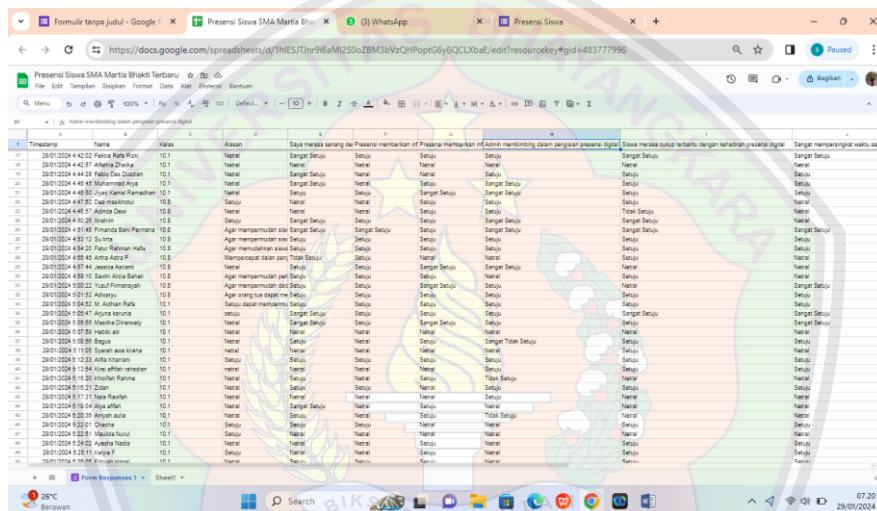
Formulir tanpa judul - Google F ×
Presensi Siswa SMA Martia Bh ×
(3) WhatsApp ×
Presensi Siswa ×
https://docs.google.com/spreadsheets/d/1hIESJTJnr9i6aMI2S0oZBM3bVzQHPoptG6y6QCLXbaE/edit?resourcekey#gid=483777996
Paused
Presensi Siswa SMA Martia Bhakti Terbaru
File Edit Tampilan Sisipkan Format Data Alat Ekstensi Bantuan
Bagikan
Menu 100% Default 10
fx Admin membimbing dalam pengisian presensi digital

| | A | B | C | D | E | F | G | H | I | J |
|---|---|---|---|---|---|---|---|---|---|---|
| 1 | Timestamp | Nama | Kelas | Alasan | Saya merasa senang de | Presensi memberikan inf | Presensi memberikan inf | Admin membimbing dalam pengisian presensi digital | Siswa merasa cukup terbantu dengan kehadiran presensi digital | Sangat mempersingkat waktu sa |
| 17 | 29/01/2024 4:42:02 | Felicia Rafa Rizki | 10.1 | Netral | Sangat Setuju | Setuju | Setuju | Setuju | Sangat Setuju | Sangat Setuju |
| 18 | 29/01/2024 4:42:57 | Afiefah Zhafira | 10.1 | Netral | Setuju | Netral | Setuju | Setuju | Netral | Netral |
| 19 | 29/01/2024 4:44:28 | Fabio Dex Dusdian | 10.1 | Netral | Setuju | Netral | Setuju | Setuju | Setuju | Setuju |
| 20 | 29/01/2024 4:45:45 | Muhammad Arya | 10.1 | Netral | Sangat Setuju | Netral | Setuju | Sangat Setuju | Setuju | Setuju |
| 21 | 29/01/2024 4:46:50 | Ayaq Kamal Ramadhan | 10.1 | Netral | Setuju | Setuju | Sangat Setuju | Sangat Setuju | Setuju | Setuju |
| 22 | 29/01/2024 4:47:52 | Dea masikhotul | 10.8 | Setuju | Netral | Netral | Netral | Setuju | Setuju | Netral |
| 23 | 29/01/2024 4:48:57 | Adinda Dewi | 10.8 | Netral | Netral | Netral | Setuju | Setuju | Tidak Setuju | Setuju |
| 24 | 29/01/2024 4:50:26 | Ibrahim | 10.8 | Setuju | Sangat Setuju | Setuju | Setuju | Sangat Setuju | Sangat Setuju | Sangat Setuju |
| 25 | 29/01/2024 4:51:48 | Fimanda Bani Permana | 10.8 | Agar mempermudah siswa | Sangat Setuju | Sangat Setuju | Setuju | Sangat Setuju | Sangat Setuju | Sangat Setuju |
| 26 | 29/01/2024 4:53:12 | Su'trita | 10.8 | Agar mempermudah siswa | Setuju | Setuju | Setuju | Setuju | Setuju | Setuju |
| 27 | 29/01/2024 4:54:20 | Fatur Rahman Hafis | 10.8 | Agar memudahkan siswa | Setuju | Setuju | Setuju | Setuju | Setuju | Setuju |
| 28 | 29/01/2024 4:55:45 | Artha Astra P | 10.8 | Mempercepat dalam peng | Tidak Setuju | Netral | Netral | Netral | Netral | Netral |
| 29 | 29/01/2024 4:57:44 | Jessica Asrianti | 10.8 | Netral | Setuju | Setuju | Sangat Setuju | Sangat Setuju | Netral | Netral |
| 30 | 29/01/2024 4:59:10 | Savitri Alicia Bahari | 10.8 | Agar mempermudah peri | Setuju | Netral | Setuju | Setuju | Netral | Netral |
| 31 | 29/01/2024 5:00:22 | Yusuf Firmansyah | 10.8 | Agar mempermudah dala | Setuju | Setuju | Sangat Setuju | Setuju | Setuju | Sangat Setuju |
| 32 | 29/01/2024 5:01:52 | Adiwarya | 10.8 | Agar orang tua dapat me | Setuju | Setuju | Setuju | Setuju | Setuju | Setuju |
| 33 | 29/01/2024 5:04:52 | M. Aldhian Rafa | 10.1 | Setuju dapat mempermu | Setuju | Setuju | Setuju | Setuju | Setuju | Netral |
| 34 | 29/01/2024 5:05:47 | Arjuna korunia | 10.1 | setuju | Sangat Setuju | Setuju | Setuju | Setuju | Sangat Setuju | Sangat Setuju |
| 35 | 29/01/2024 5:06:58 | Masitha Dinarwaty | 10.1 | Netral | Sangat Setuju | Setuju | Sangat Setuju | Setuju | Setuju | Sangat Setuju |
| 36 | 29/01/2024 5:07:59 | Habibi alir | 10.1 | Netral | Netral | Netral | Netral | Netral | Netral | Setuju |
| 37 | 29/01/2024 5:08:55 | Bagus | 10.1 | Netral | Setuju | Netral | Setuju | Sangat Tidak Setuju | Setuju | Setuju |
| 38 | 29/01/2024 5:11:05 | Syarah awa kirana | 10.1 | netral | Setuju | Netral | Netral | Setuju | Netral | Netral |
| 39 | 29/01/2024 5:12:33 | Alifia Khairani | 10.1 | Setuju | Setuju | Netral | Setuju | Setuju | Setuju | Setuju |
| 40 | 29/01/2024 5:13:54 | Kirei afifah rahadian | 10.1 | netral | Netral | Netral | Setuju | Setuju | Netral | Netral |
| 41 | 29/01/2024 5:15:20 | Kholifah Rahma | 10.1 | Netral | Setuju | Netral | Setuju | Tidak Setuju | Netral | Netral |
| 42 | 29/01/2024 5:16:31 | Zidan | 10.1 | Netral | Setuju | Setuju | Netral | Setuju | Setuju | Setuju |
| 43 | 29/01/2024 5:17:31 | Nala Ravifah | 10.1 | Netral | Netral | Netral | Netral | Setuju | Netral | Netral |
| 44 | 29/01/2024 5:19:04 | Alya afifah | 10.1 | Netral | Sangat Setuju | Netral | Setuju | Setuju | Netral | Netral |
| 45 | 29/01/2024 5:20:35 | Amiyah aulia | 10.1 | Netral | Setuju | Netral | Netral | Tidak Setuju | Netral | Netral |
| 46 | 29/01/2024 5:22:01 | Chacha | 10.1 | Setuju | Setuju | Setuju | Setuju | Setuju | Setuju | Setuju |
| 47 | 29/01/2024 5:22:51 | Maulida Nurul | 10.1 | Netral | Netral | Netral | Netral | Netral | Netral | Netral |
| 48 | 29/01/2024 5:24:02 | Ayesha Nadia | 10.1 | Setuju | Setuju | Setuju | Setuju | Setuju | Setuju | Setuju |
| 49 | 29/01/2024 5:25:11 | Kalyla F | 10.1 | Setuju | Setuju | Netral | Setuju | Setuju | Setuju | Setuju |
| 50 | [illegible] | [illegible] | 10.1 | Netral | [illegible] | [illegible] | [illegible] | Netral | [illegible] | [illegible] |

Form Responses 1 Sheet1
26°C Berawan
Search
07.20 29/01/2024